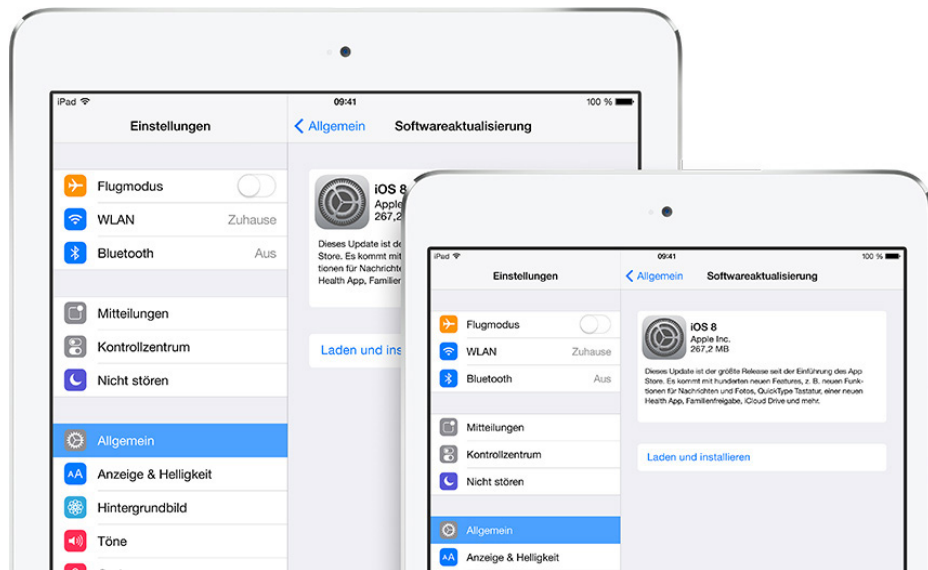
iPad
09:41
100 %
Einstellungen
Allgemein
Softwareaktualisierung
Flugmodus
WLAN
Zuhause
Bluetooth
Aus
Mitteilungen
Kontrollzentrum
Nicht stören
Allgemein
Anzeige & Helligkeit
Hintergrundbild
Töne
iOS 8
Apple
267,2
Dieses Update ist de
Store. Es kommt mit
tionen für Nachrichten
Health App, Familien
Laden und ins

iPad
09:41
100 %
Einstellungen
Allgemein
Softwareaktualisierung
Flugmodus
WLAN
Zuhause
Bluetooth
Aus
Mitteilungen
Kontrollzentrum
Nicht stören
Allgemein
Anzeige & Helligkeit
iOS 8
Apple Inc.
267,2 MB
Dieses Update ist der größte Release seit der Einführung des App Store. Es kommt mit hunderten neuen Features, z. B. neuen Funktionen für Nachrichten und Fotos, QuickType Tastatur, einer neuen Health App, Familienfreigabe, iCloud Drive und mehr.
Laden und installieren